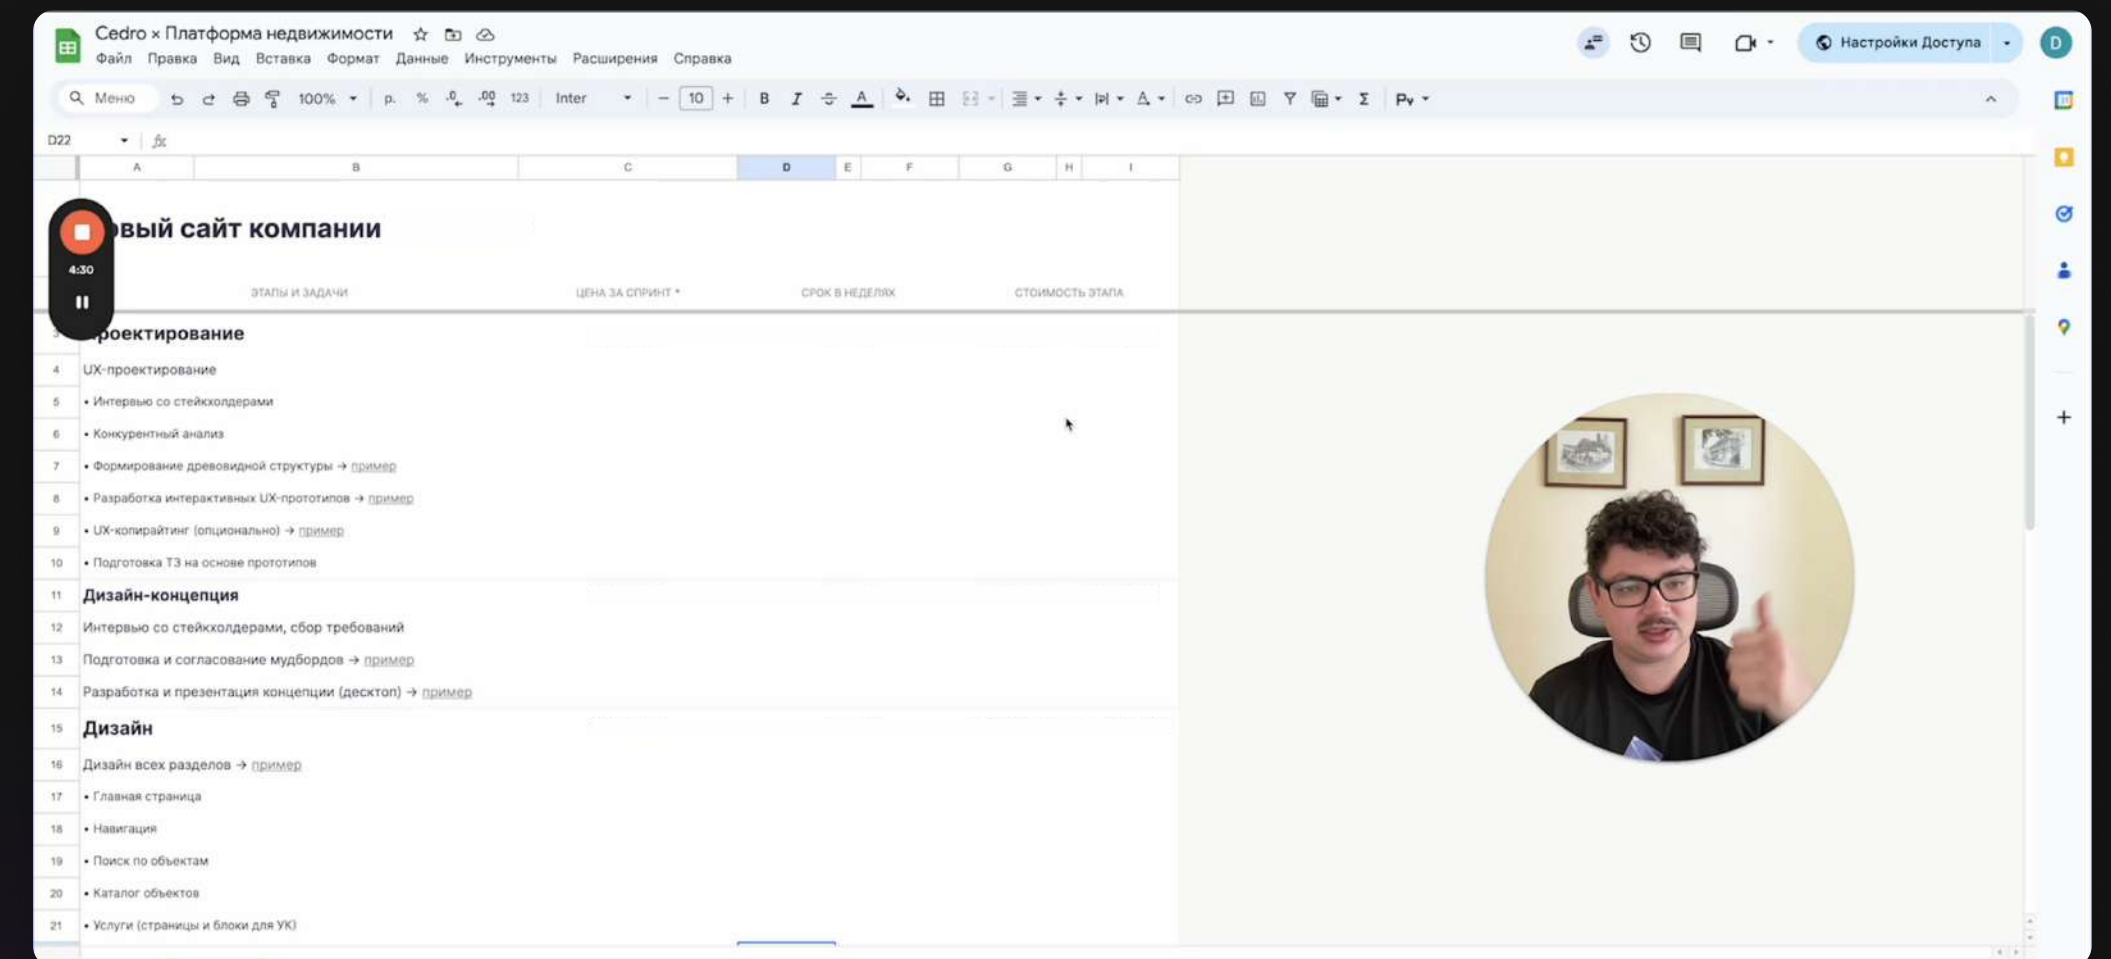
Cedro × Платформа недвижимости
Файл Правка Вид Вставка Формат Данные Инструменты Расширения Справка
Настройки Доступа
D
Меню 100% р. % .0 .00 123 Inter 10 B I A
D22 fx
A B C D E F G H I
4:30
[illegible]вый сайт компании
ЭТАПЫ И ЗАДАЧИ ЦЕНА ЗА СПРИНТ * СРОК В НЕДЕЛЯХ СТОИМОСТЬ ЭТАПА
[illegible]роектирование
4 UX-проектирование
5 • Интервью со стейкхолдерами
6 • Конкурентный анализ
7 • Формирование древовидной структуры → пример
8 • Разработка интерактивных UX-прототипов → пример
9 • UX-копирайтинг (опционально) → пример
10 • Подготовка ТЗ на основе прототипов
11 Дизайн-концепция
12 Интервью со стейкхолдерами, сбор требований
13 Подготовка и согласование мудбордов → пример
14 Разработка и презентация концепции (десктоп) → пример
15 Дизайн
16 Дизайн всех разделов → пример
17 • Главная страница
18 • Навигация
19 • Поиск по объектам
20 • Каталог объектов
21 • Услуги (страницы и блоки для УК)